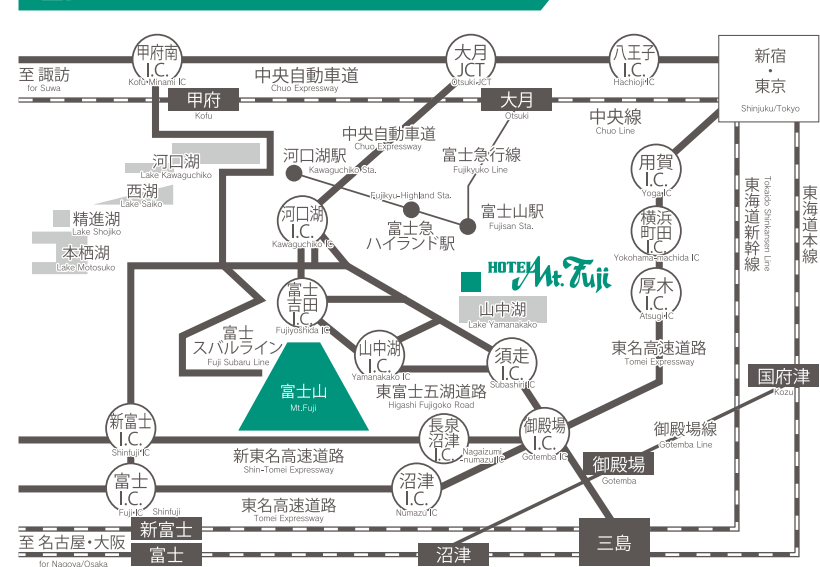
甲府南 I.C. Kofu-Minami IC
大月 JCT Otsuki JCT
八王子 I.C. Hachioji IC
新宿・東京 Shinjuku/Tokyo
至 諏訪 for Suwa
中央自動車道 Chuo Expressway
甲府 Kofu
大月 Otsuki
中央線 Chuo Line
中央自動車道 Chuo Expressway
河口湖駅 Kawaguchiko Sta.
富士急行線 Fujikyuko Line
河口湖 Lake Kawaguchiko
西湖 Lake Saiko
精進湖 Lake Shojiko
本栖湖 Lake Motosuko
Fujikyu-Highland Sta.
富士急ハイランド駅
富士山駅 Fujisan Sta.
河口湖 I.C. Kawaguchiko IC
用賀 I.C. Yoga IC
横浜町田 I.C. Yokohama-machida IC
厚木 I.C. Atsugi IC
東海道新幹線 Tokaido Shinkansen Line
東海道本線
HOTEL Mt. Fuji
山中湖 Lake Yamanakako
富士吉田 I.C. Fujiyoshida IC
富士スバルライン Fuji Subaru Line
富士山 Mt.Fuji
山中湖 I.C. Yamanakako IC
須走 I.C. Subashiri IC
東名高速道路 Tomei Expressway
東富士五湖道路 Higashi Fujigoko Road
国府津 Kozu
新富士 I.C. Shinfuji IC
長泉沼津 I.C. Nagaizumi-numazu IC
御殿場 I.C. Gotemba IC
御殿場線 Gotemba Line
新東名高速道路 Shin-Tomei Expressway
御殿場 Gotemba
富士 I.C. Fuji IC
Shinfuji
沼津 I.C. Numazu IC
東名高速道路 Tomei Expressway
新富士
至 名古屋・大阪 for Nagoya/Osaka
富士
沼津
三島